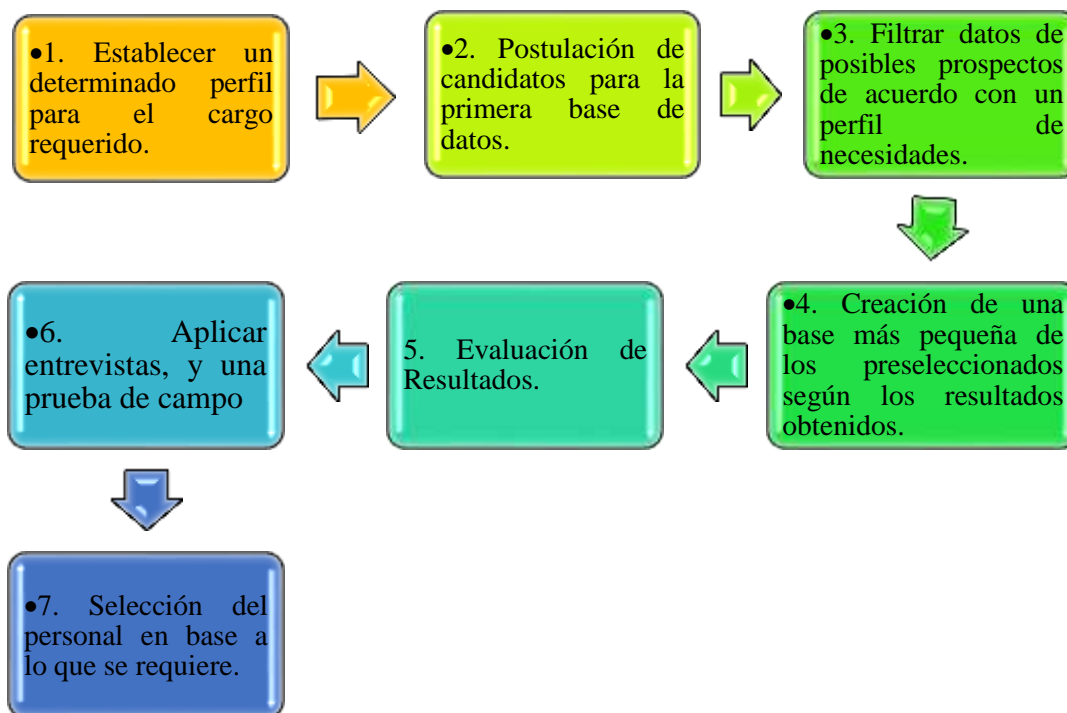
•1. Establecer un determinado perfil para el cargo requerido.

•2. Postulación de candidatos para la primera base de datos.

•3. Filtrar datos de posibles prospectos de acuerdo con un perfil de necesidades.

•4. Creación de una base más pequeña de los preseleccionados según los resultados obtenidos.

5. Evaluación de Resultados.

•6. Aplicar entrevistas, y una prueba de campo

•7. Selección del personal en base a lo que se requiere.